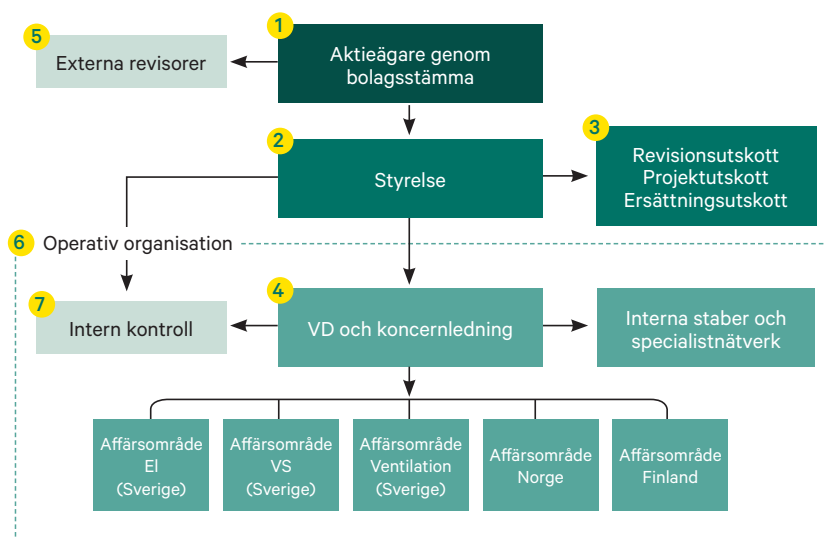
1
Aktieägare genom bolagsstämma

5
Externa revisorer

2
Styrelse

3
Revisionsutskott
Projektutskott
Ersättningsutskott

6
Operativ organisation

4
VD och koncernledning

7
Intern kontroll

Interna staber och specialistnätverk

Affärsområde El (Sverige)

Affärsområde VS (Sverige)

Affärsområde Ventilation (Sverige)

Affärsområde Norge

Affärsområde Finland